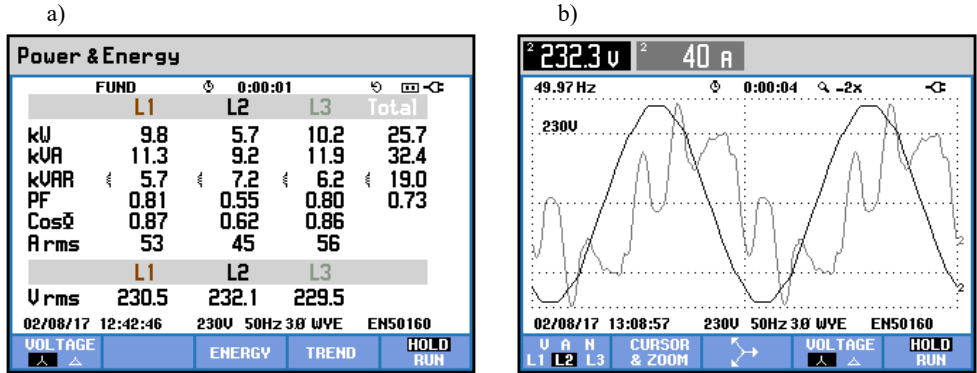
a)

Power & Energy

FUND 0:00:01

| | L1 | L2 | L3 | Total |
|---|---|---|---|---|
| kW | 9.8 | 5.7 | 10.2 | 25.7 |
| kVA | 11.3 | 9.2 | 11.9 | 32.4 |
| kVAR | 5.7 | 7.2 | 6.2 | 19.0 |
| PF | 0.81 | 0.55 | 0.80 | 0.73 |
| CosΦ | 0.87 | 0.62 | 0.86 | |
| A rms | 53 | 45 | 56 | |

| | L1 | L2 | L3 |
|---|---|---|---|
| V rms | 230.5 | 232.1 | 229.5 |

02/08/17 12:42:46 230V 50Hz 3Ø WYE EN50160

VOLTAGE ENERGY TREND HOLD RUN

b)

2 232.3 V 2 40 A

49.97 Hz 0:00:04 -2x

230V

2

2

02/08/17 13:08:57 230V 50Hz 3Ø WYE EN50160

V A N L1 L2 L3 CURSOR & ZOOM VOLTAGE HOLD RUN